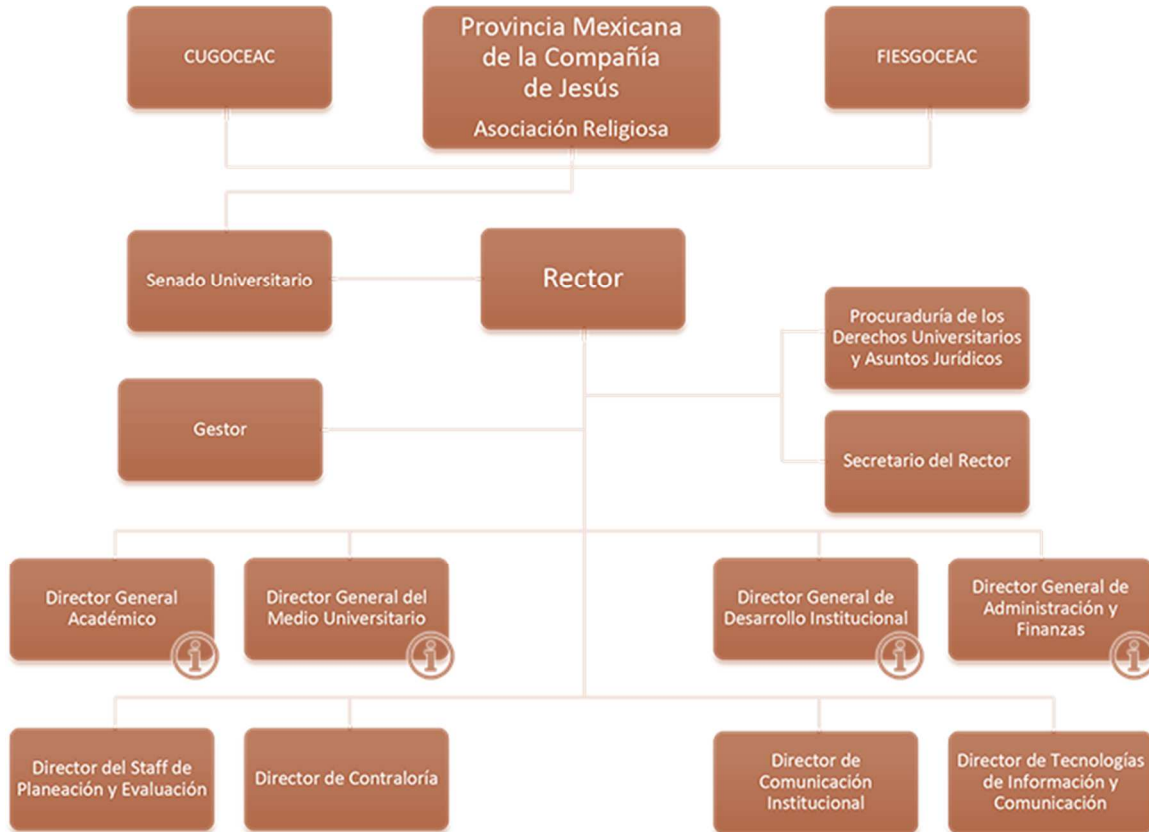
CUGOCEAC

Provincia Mexicana de la Compañía de Jesús

Asociación Religiosa

FIESGOCEAC

Senado Universitario

Rector

Procuraduría de los Derechos Universitarios y Asuntos Jurídicos

Gestor

Secretario del Rector

Director General Académico

Director General del Medio Universitario

Director General de Desarrollo Institucional

Director General de Administración y Finanzas

Director del Staff de Planeación y Evaluación

Director de Contraloría

Director de Comunicación Institucional

Director de Tecnologías de Información y Comunicación